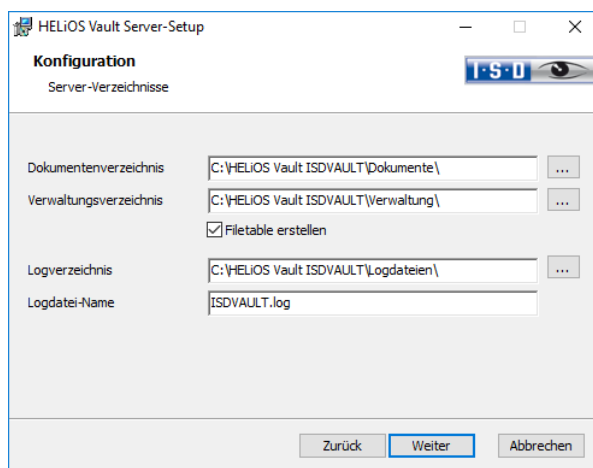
HELiOS Vault Server-Setup

Konfiguration

Server-Verzeichnisse

I·S·D

Dokumentenverzeichnis C:\HELiOS Vault ISDVAULT\Dokumente\ ...

Verwaltungsverzeichnis C:\HELiOS Vault ISDVAULT\Verwaltung\ ...

Filetable erstellen

Logverzeichnis C:\HELiOS Vault ISDVAULT\Logdateien\ ...

Logdatei-Name ISDVAULT.log

Zurück Weiter Abbrechen